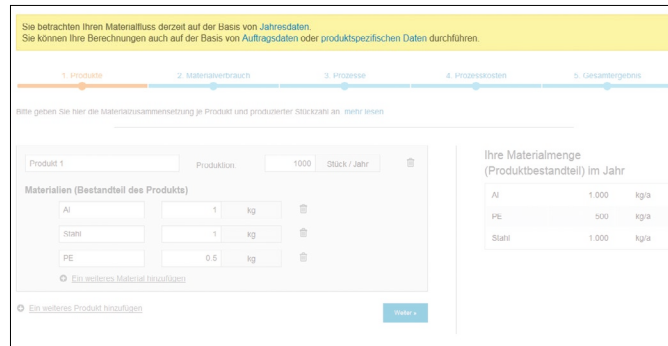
Sie betrachten Ihren Materialfluss derzeit auf der Basis von Jahresdaten.
Sie können Ihre Berechnungen auch auf der Basis von Auftragsdaten oder produktspezifischen Daten durchführen.

1. Produkte
2. Materialverbrauch
3. Prozesse
4. Prozesskosten
5. Gesamtergebnis

Bitte geben Sie hier die Materialzusammensetzung je Produkt und produzierter Stückzahl an. mehr lesen

Produkt 1
Produktion
1000
Stück / Jahr

Materialien (Bestandteil des Produkts)

| Al | 1 | kg |
|---|---|---|
| Stahl | 1 | kg |
| PE | 0.5 | kg |

Ein weiteres Material hinzufügen

Ein weiteres Produkt hinzufügen

Weiter »

Ihre Materialmenge (Produktbestandteil) im Jahr

| Al | 1.000 | kg/a |
|---|---|---|
| PE | 500 | kg/a |
| Stahl | 1.000 | kg/a |